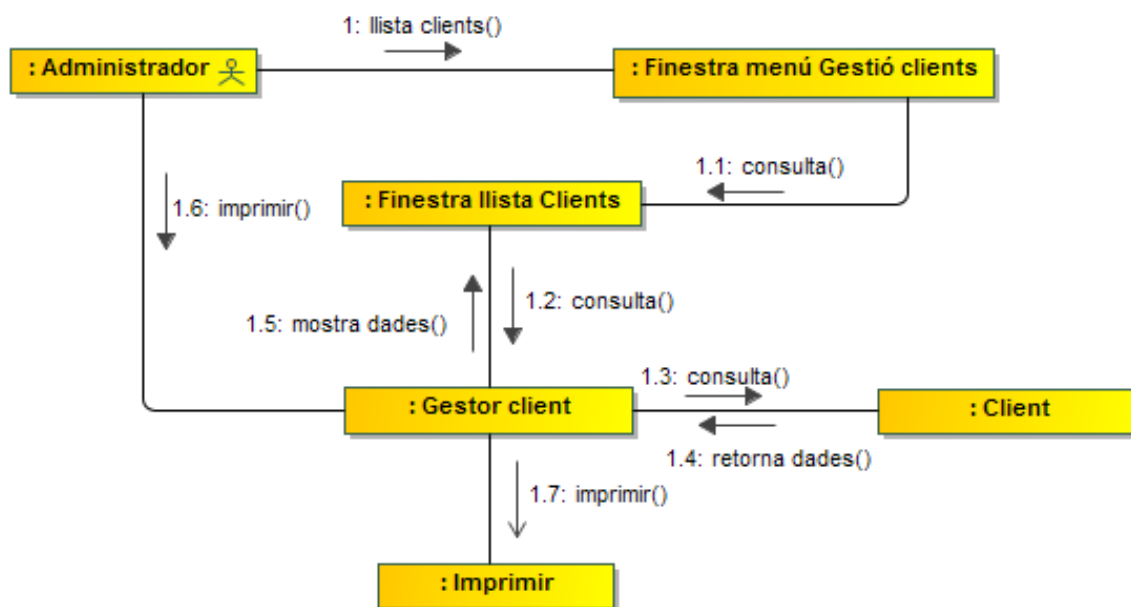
1: llista clients()

: Administrador

: Finestra menú Gestió clients

1.1: consulta()

1.6: imprimir()

: Finestra llista Clients

1.2: consulta()

1.5: mostra dades()

1.3: consulta()

: Gestor client

: Client

1.4: retorna dades()

1.7: imprimir()

: Imprimir